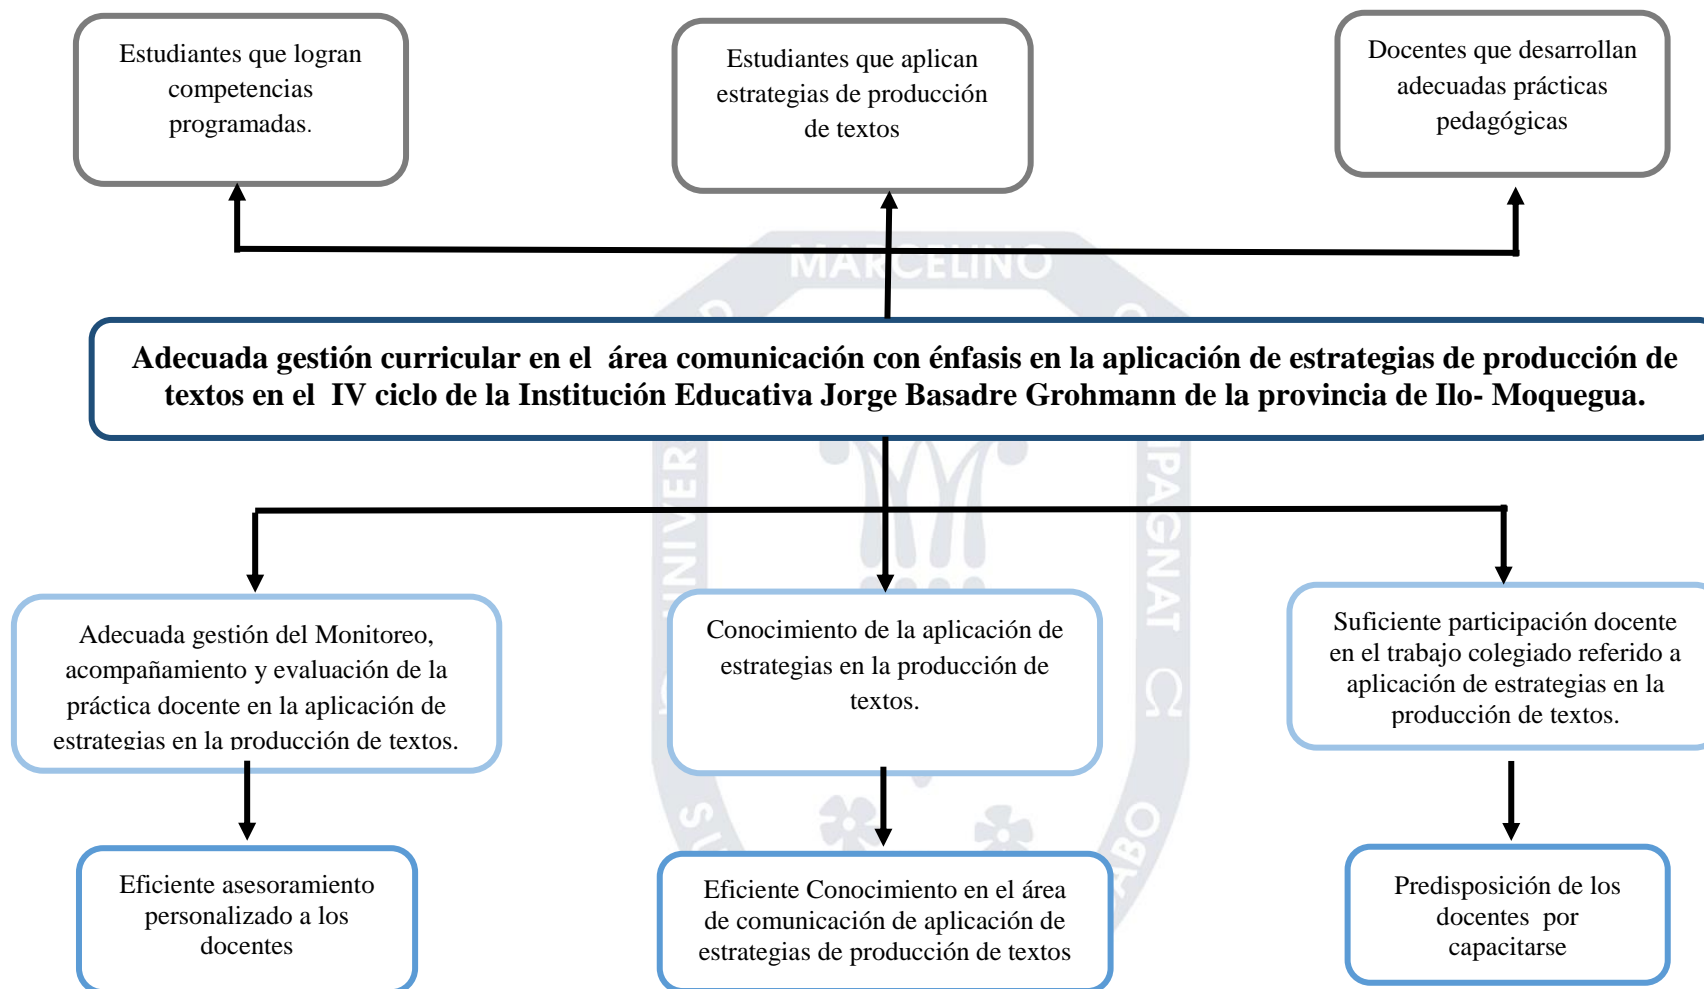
Estudiantes que logran competencias programadas.

Estudiantes que aplican estrategias de producción de textos

Docentes que desarrollan adecuadas prácticas pedagógicas

MARCELINO

**Adecuada gestión curricular en el área comunicación con énfasis en la aplicación de estrategias de producción de textos en el IV ciclo de la Institución Educativa Jorge Basadre Grohmann de la provincia de Ilo- Moquegua.**

Adecuada gestión del Monitoreo, acompañamiento y evaluación de la práctica docente en la aplicación de estrategias en la producción de textos.

Conocimiento de la aplicación de estrategias en la producción de textos.

Suficiente participación docente en el trabajo colegiado referido a aplicación de estrategias en la producción de textos.

Eficiente asesoramiento personalizado a los docentes

Eficiente Conocimiento en el área de comunicación de aplicación de estrategias de producción de textos

Predisposición de los docentes por capacitarse